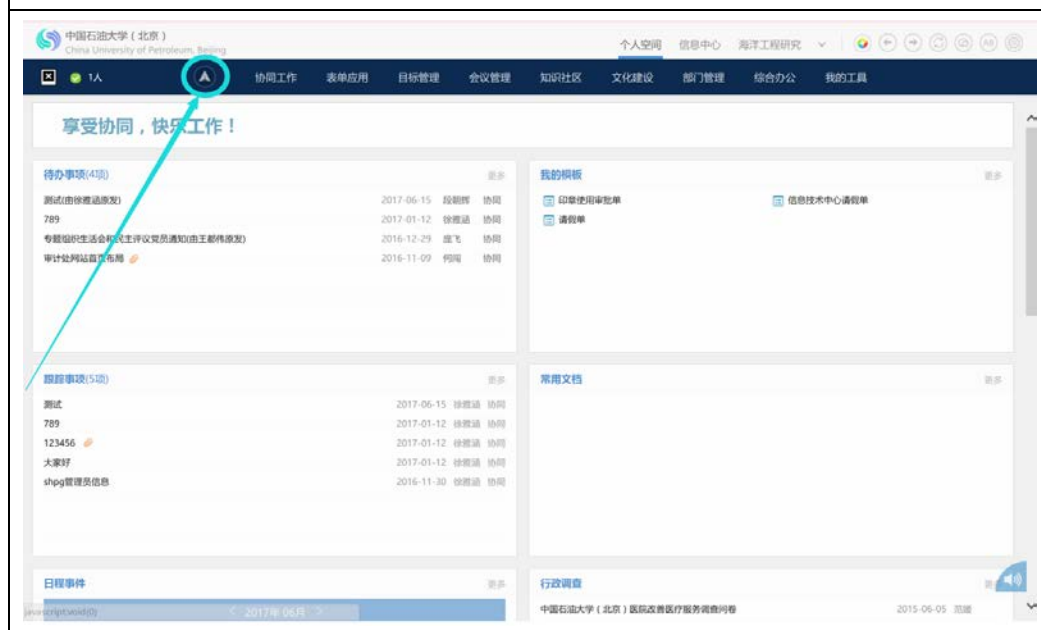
中国石油大学（北京）
China University of Petroleum, Beijing

个人空间 信息中心 海洋工程研究

1人

协同工作 表单应用 目标管理 会议管理 知识社区 文化建设 部门管理 综合办公 我的工具

享受协同，快乐工作！

待办事项(4项) 更多

| | | | |
|---|---|---|---|
| 测试(由徐雅涵原发) | 2017-06-15 | 段朝晖 | 协同 |
| 789 | 2017-01-12 | 徐雅涵 | 协同 |
| 专题组织生活会和民主评议党员通知(由王郁伟原发) | 2016-12-29 | 鹿飞 | 协同 |
| 审计处网站首页布局 | 2016-11-09 | 何阳 | 协同 |

我的模板 更多

印章使用审批单
信息技术中心请假单
请假单

跟踪事项(5项) 更多

| | | | |
|---|---|---|---|
| 测试 | 2017-06-15 | 徐雅涵 | 协同 |
| 789 | 2017-01-12 | 徐雅涵 | 协同 |
| 123456 | 2017-01-12 | 徐雅涵 | 协同 |
| 大家好 | 2017-01-12 | 徐雅涵 | 协同 |
| shpg管理员信息 | 2016-11-30 | 徐雅涵 | 协同 |

常用文档 更多

日程事件 更多

javascript:void(0)

2017年 06月

行政调查

中国石油大学（北京）医院改善医疗服务调查问卷 2015-06-05 范婕